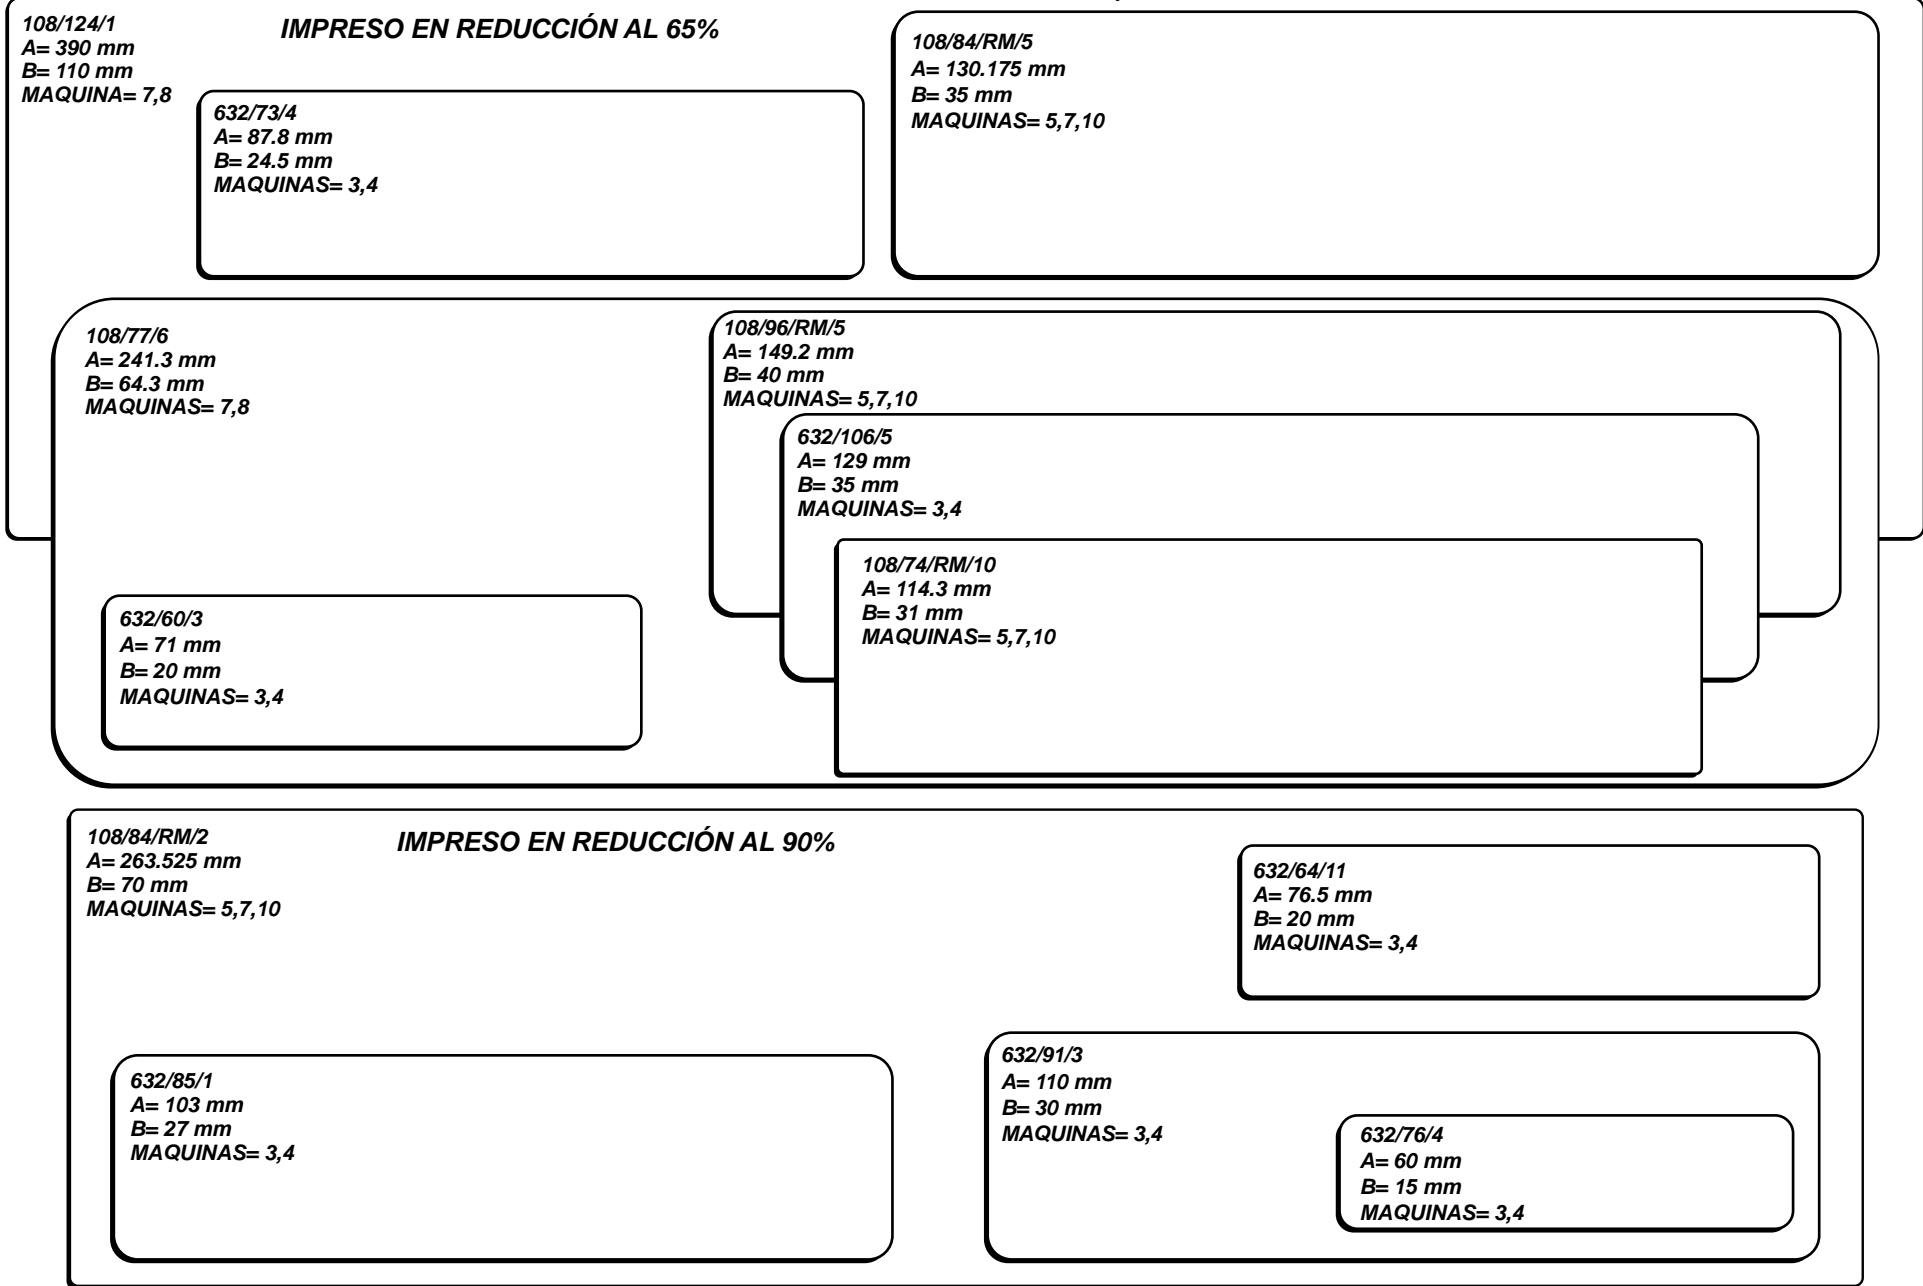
108/124/1
A= 390 mm
B= 110 mm
MAQUINA= 7,8

IMPRESO EN REDUCCIÓN AL 65%

632/73/4
A= 87.8 mm
B= 24.5 mm
MAQUINAS= 3,4

108/84/RM/5
A= 130.175 mm
B= 35 mm
MAQUINAS= 5,7,10

108/77/6
A= 241.3 mm
B= 64.3 mm
MAQUINAS= 7,8

108/96/RM/5
A= 149.2 mm
B= 40 mm
MAQUINAS= 5,7,10

632/106/5
A= 129 mm
B= 35 mm
MAQUINAS= 3,4

108/74/RM/10
A= 114.3 mm
B= 31 mm
MAQUINAS= 5,7,10

632/60/3
A= 71 mm
B= 20 mm
MAQUINAS= 3,4

108/84/RM/2
A= 263.525 mm
B= 70 mm
MAQUINAS= 5,7,10

IMPRESO EN REDUCCIÓN AL 90%

632/64/11
A= 76.5 mm
B= 20 mm
MAQUINAS= 3,4

632/85/1
A= 103 mm
B= 27 mm
MAQUINAS= 3,4

632/91/3
A= 110 mm
B= 30 mm
MAQUINAS= 3,4

632/76/4
A= 60 mm
B= 15 mm
MAQUINAS= 3,4